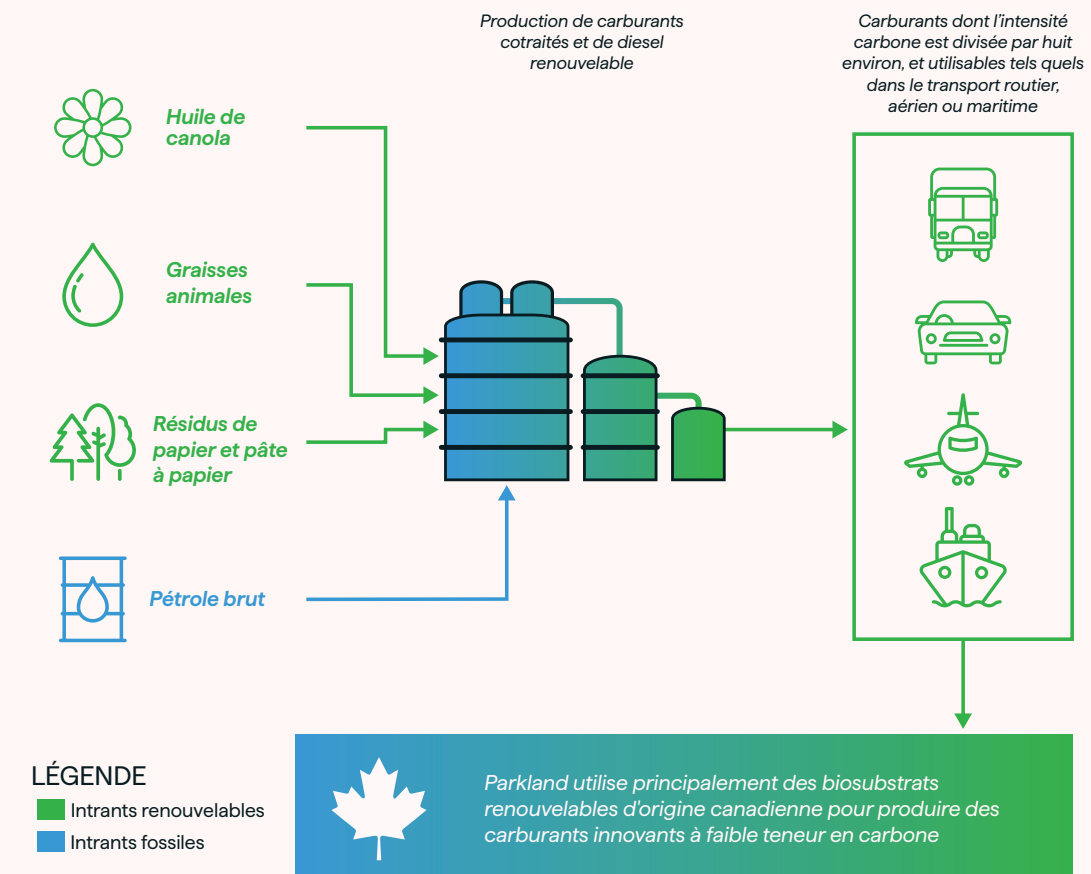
Production de carburants cotraités et de diesel renouvelable

Carburants dont l'intensité carbone est divisée par huit environ, et utilisables tels quels dans le transport routier, aérien ou maritime

Huile de canola

Graisses animales

Résidus de papier et pâte à papier

Pétrole brut

LÉGENDE
Intrants renouvelables
Intrants fossiles

Parkland utilise principalement des biosubstrats renouvelables d'origine canadienne pour produire des carburants innovants à faible teneur en carbone